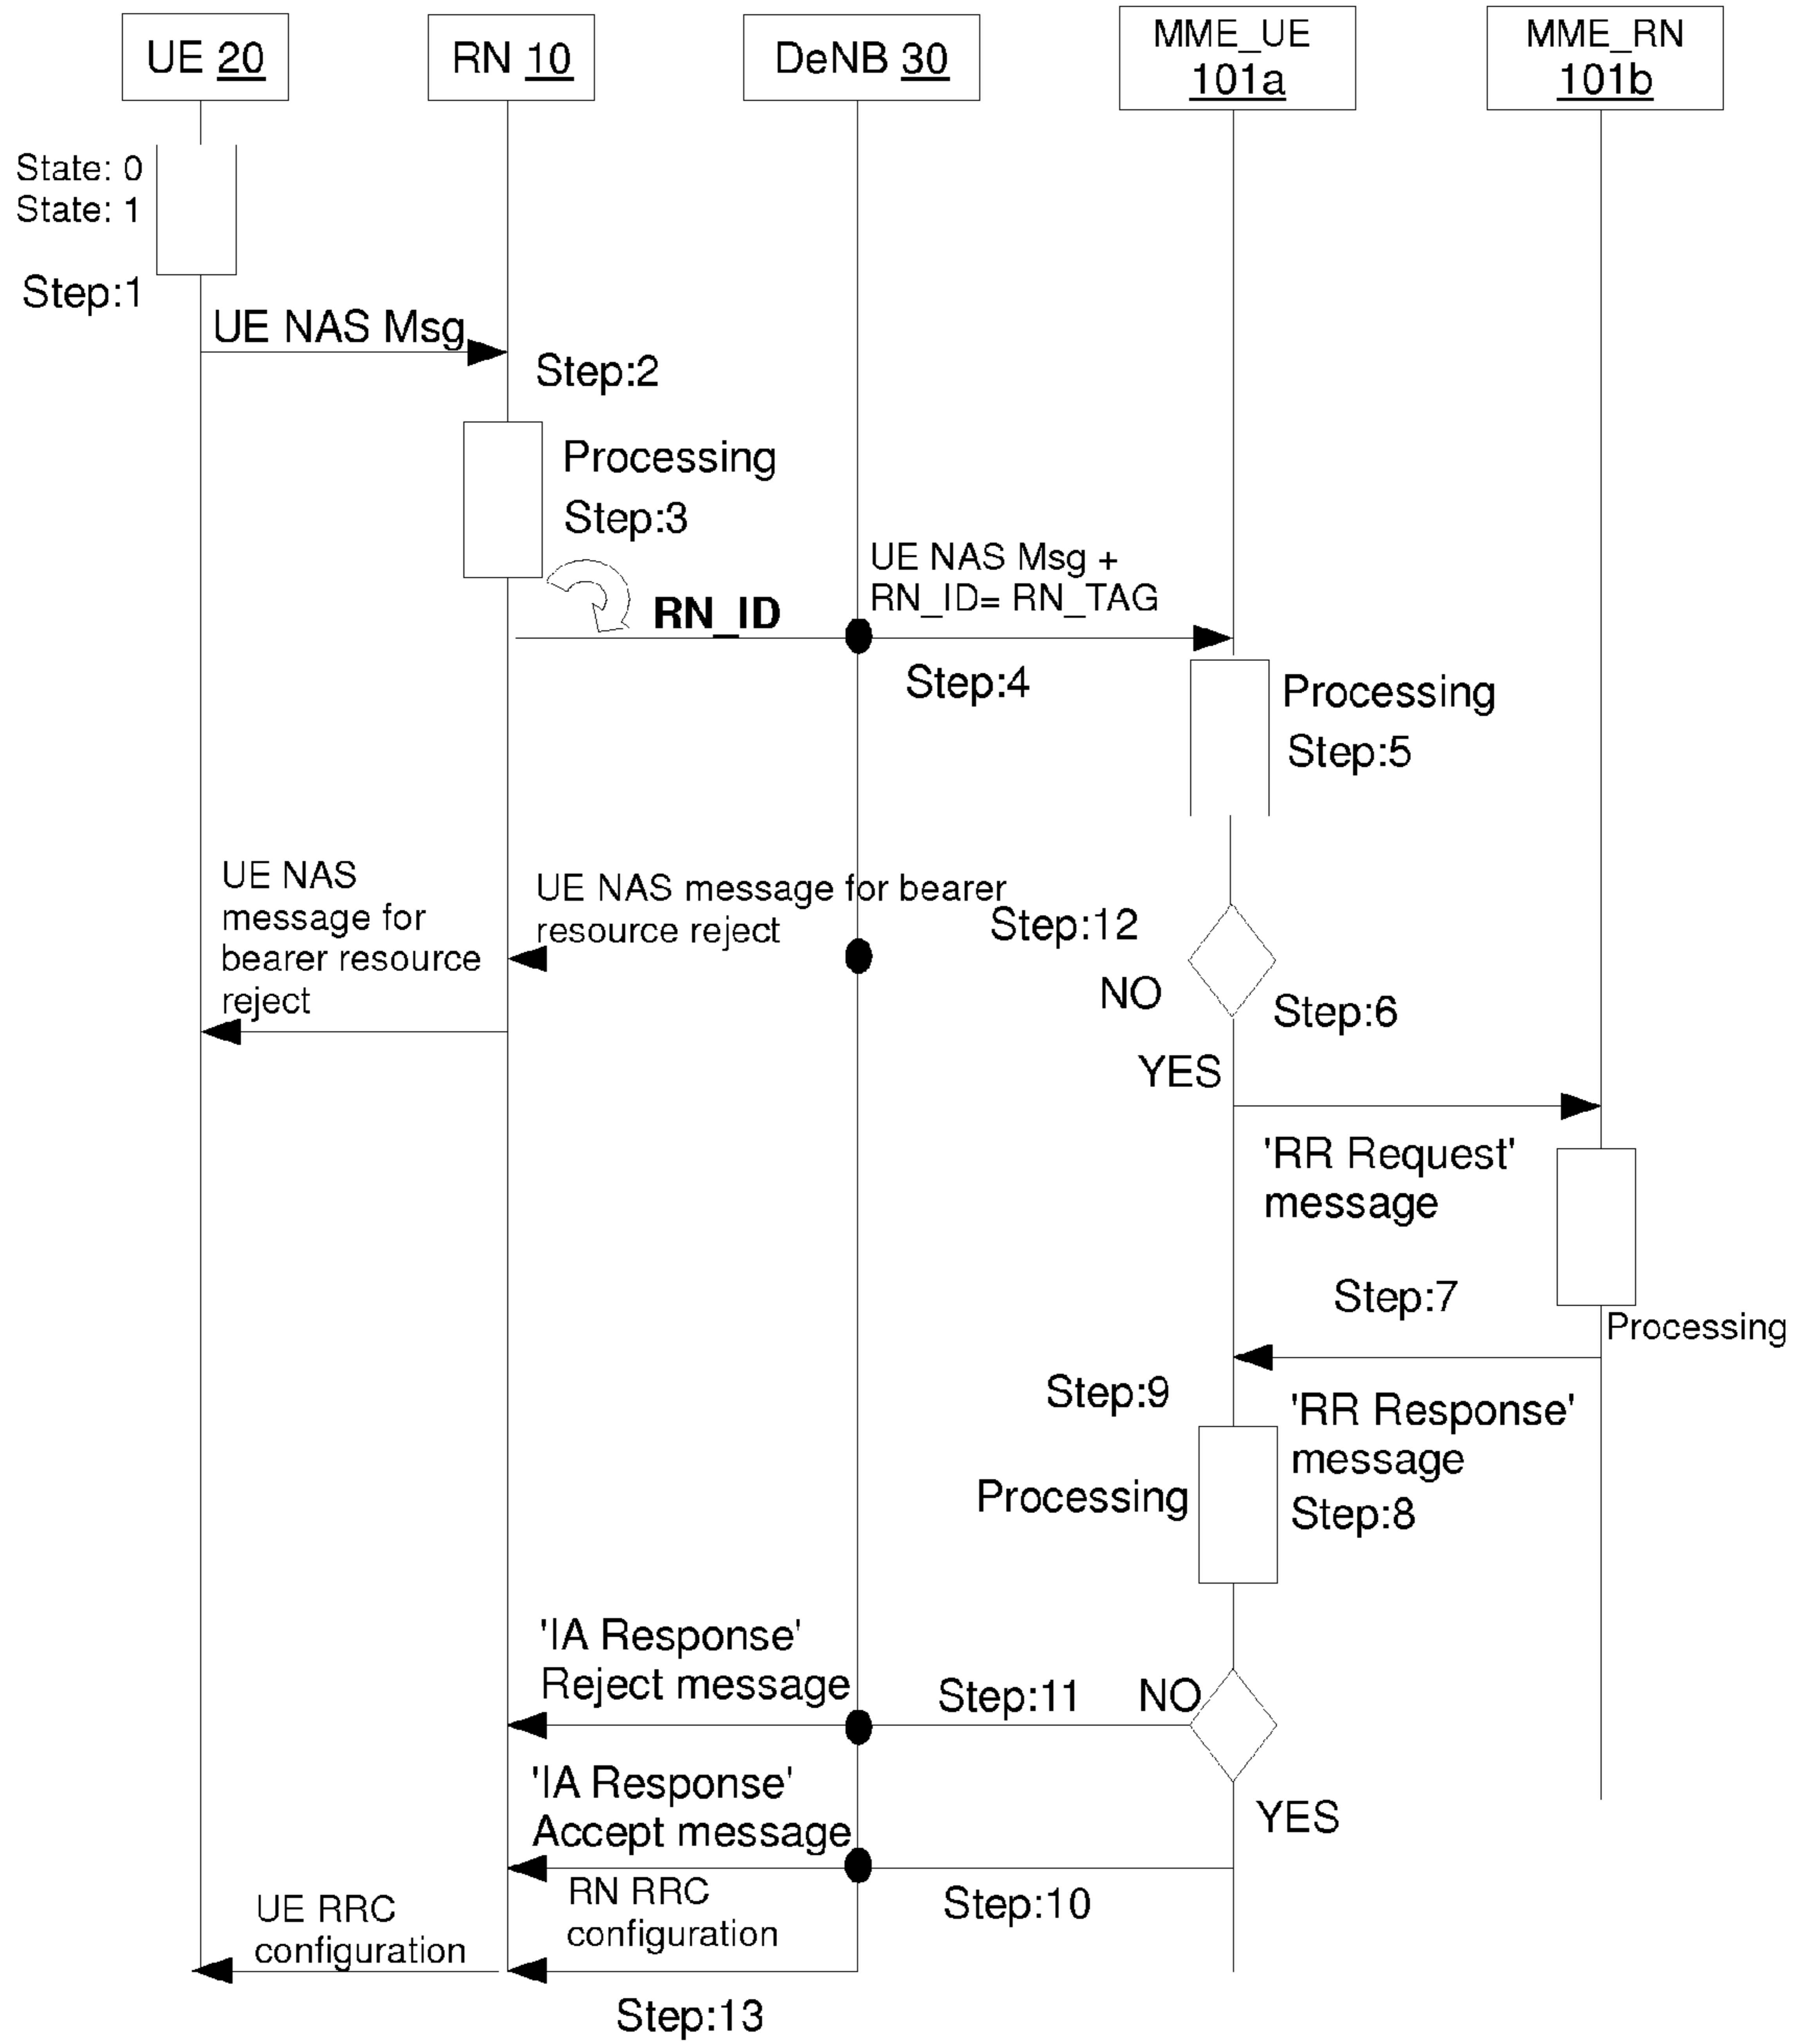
UE 20
RN 10
DeNB 30
MME_UE 101a
MME_RN 101b

State: 0
State: 1

Step:1
UE NAS Msg
Step:2
Processing
Step:3
RN_ID
UE NAS Msg + RN_ID= RN_TAG
Step:4
Processing
Step:5

UE NAS message for bearer resource reject
UE NAS message for bearer resource reject
Step:12
NO
Step:6
YES
'RR Request' message
Step:7
Processing
Step:9
'RR Response' message
Step:8
Processing

'IA Response' Reject message
Step:11
NO
'IA Response' Accept message
YES
RN RRC configuration
Step:10
UE RRC configuration
Step:13